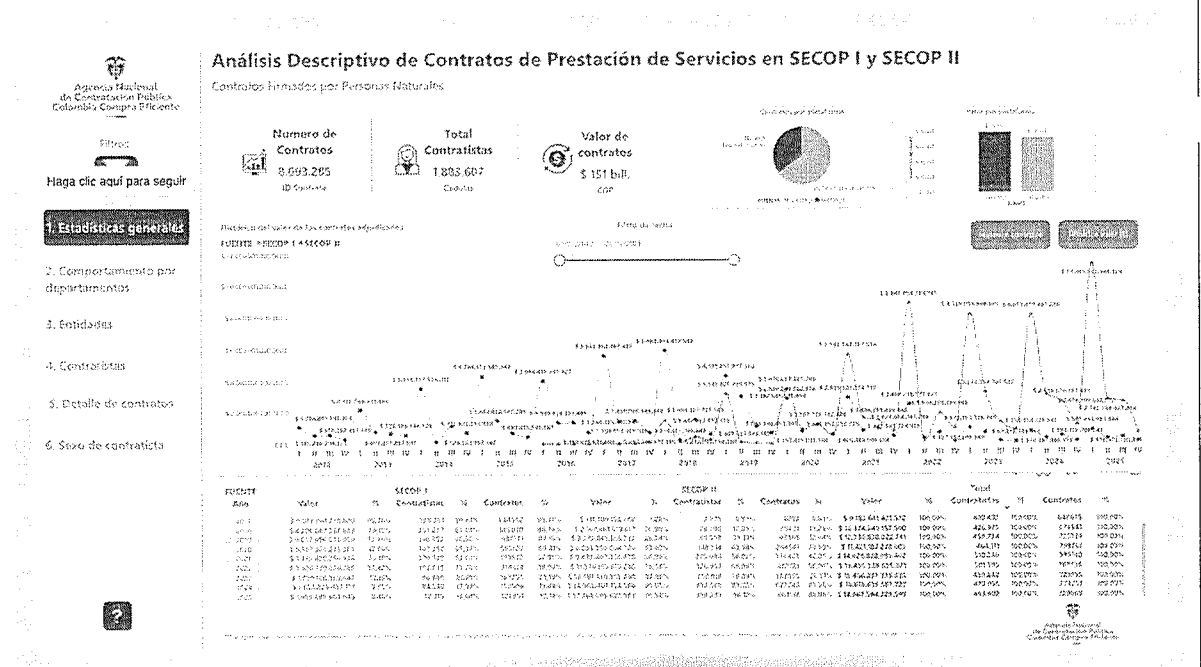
Agencia Nacional de Contratación Pública Colombia Compra Eficiente

Filtros

Haga clic aquí para seguir

1. Estadísticas generales

2. Comportamiento por departamentos

3. Entidades

4. Contratistas

5. Detalle de contratos

6. Sexo de contratista

Análisis Descriptivo de Contratos de Prestación de Servicios en SECOP I y SECOP II

Contratos Firmados por Personas Naturales

Numero de Contratos
8.693.285
ID Contrato

Total Contratistas
1.883.607
Cedula

Valor de contratos
$ 151 bill.
COP

FUENTE SECOP I + SECOP II

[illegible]

2013 2014 2015 2016 2017 2018 2019 2020 2021 2022 2023 2024 2025

| FUENTE Año | SECOP I Valor | % | Contratistas | % | Contratos | % | SECOP II Valor | % | Contratistas | % | Contratos | % | Total Valor | % | Contratistas | % | Contratos | % |
|---|---|---|---|---|---|---|---|---|---|---|---|---|---|---|---|---|---|---|
| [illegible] | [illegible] | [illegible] | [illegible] | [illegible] | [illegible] | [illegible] | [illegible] | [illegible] | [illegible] | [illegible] | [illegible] | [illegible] | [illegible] | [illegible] | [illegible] | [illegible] | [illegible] | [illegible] |

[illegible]

Agencia Nacional de Contratación Pública Colombia Compra Eficiente